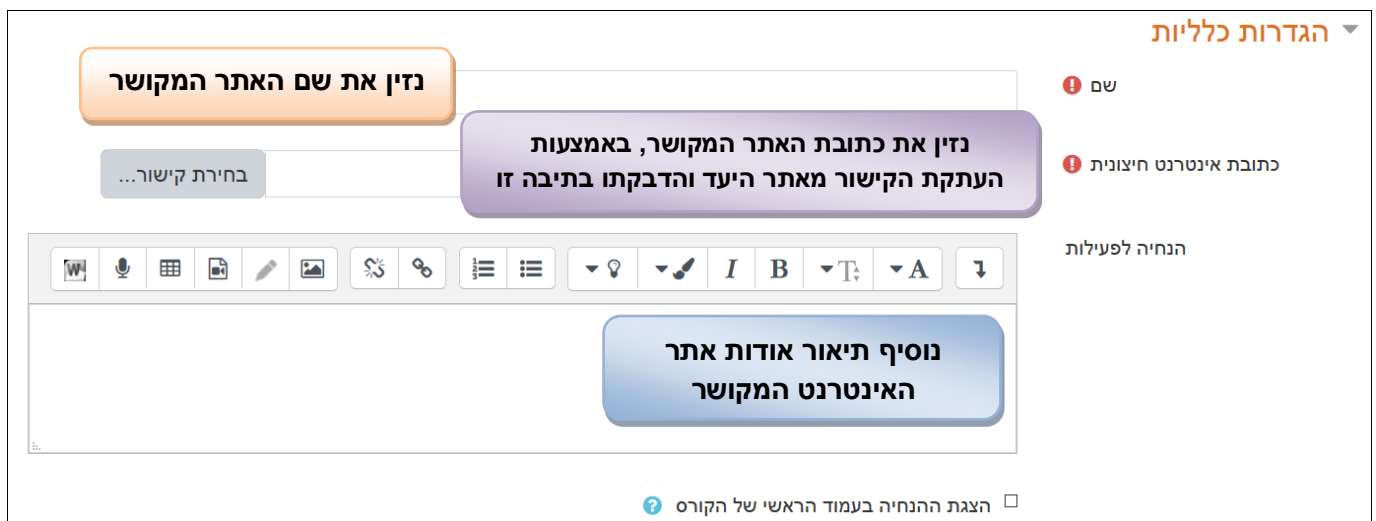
הגדרות כלליות

שם

נזין את שם האתר המקושר

כתובת אינטרנט חיצונית

בחירת קישור...

נזין את כתובת האתר המקושר, באמצעות העתקת הקישור מאתר היעד והדבקתו בתיבה זו

הנחיה לפעילות

נוסיף תיאור אודות אתר האינטרנט המקושר

הצגת ההנחיה בעמוד הראשי של הקורס